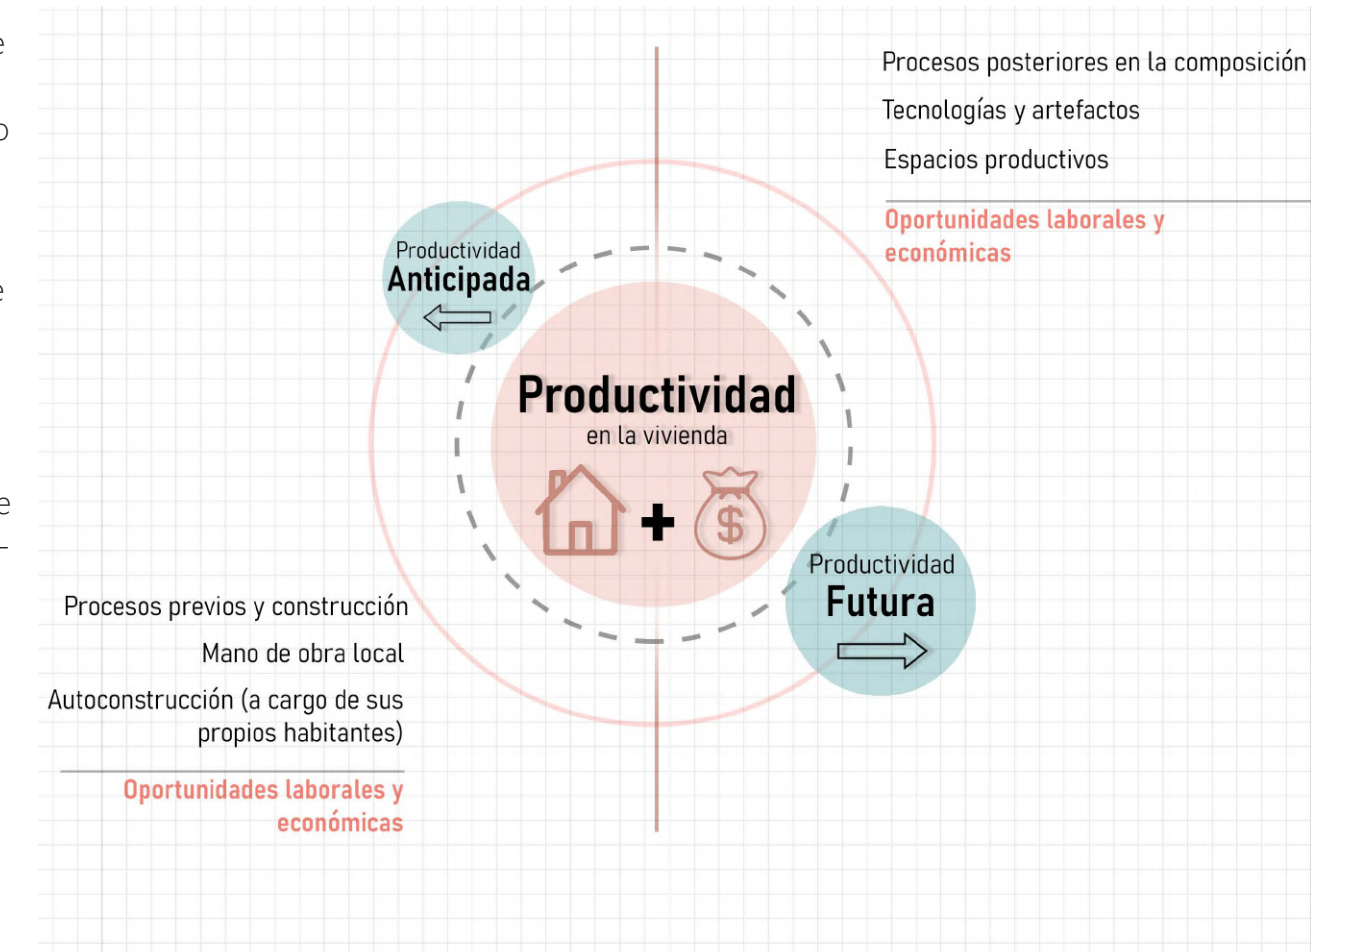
Procesos posteriores en la composición

Tecnologías y artefactos

Espacios productivos

Oportunidades laborales y económicas

Productividad
Anticipada

Productividad
en la vivienda

+ $

Productividad
Futura

Procesos previos y construcción

Mano de obra local

Autoconstrucción (a cargo de sus propios habitantes)

Oportunidades laborales y económicas